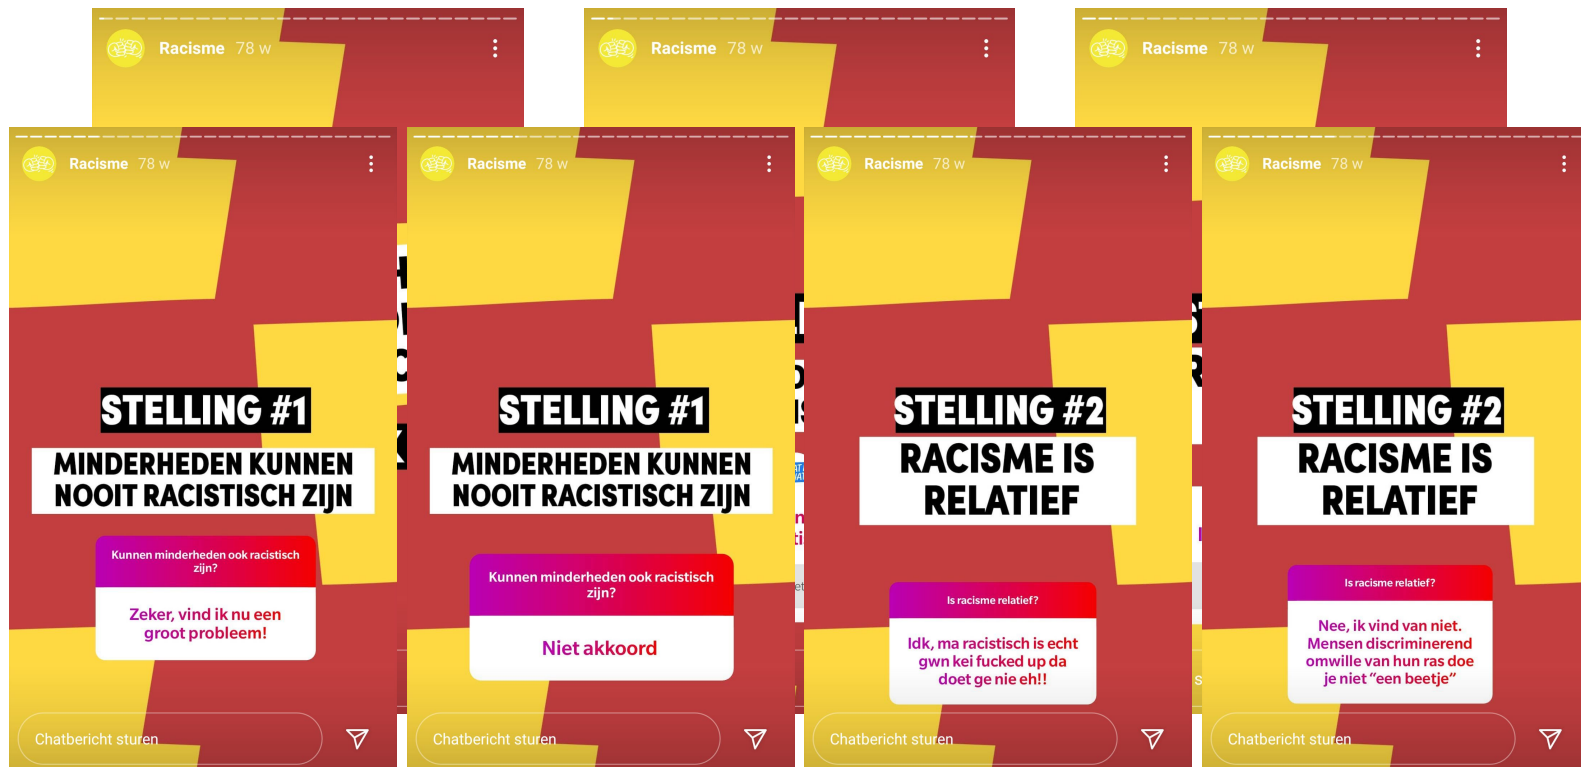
Racisme 78 w

Racisme 78 w

Racisme 78 w

Racisme 78 w

STELLING #1

MINDERHEDEN KUNNEN NOOIT RACISTISCH ZIJN

Kunnen minderheden ook racistisch zijn?

Zeker, vind ik nu een groot probleem!

Chatbericht sturen

Racisme 78 w

STELLING #1

MINDERHEDEN KUNNEN NOOIT RACISTISCH ZIJN

Kunnen minderheden ook racistisch zijn?

Niet akkoord

Chatbericht sturen

Racisme 78 w

STELLING #2

RACISME IS RELATIEF

Is racisme relatief?

Idk, ma racistisch is echt gwn kei fucked up da doet ge nie eh!!

Chatbericht sturen

Racisme 78 w

STELLING #2

RACISME IS RELATIEF

Is racisme relatief?

Nee, ik vind van niet. Mensen discriminerend omwille van hun ras doe je niet "een beetje"

Chatbericht sturen